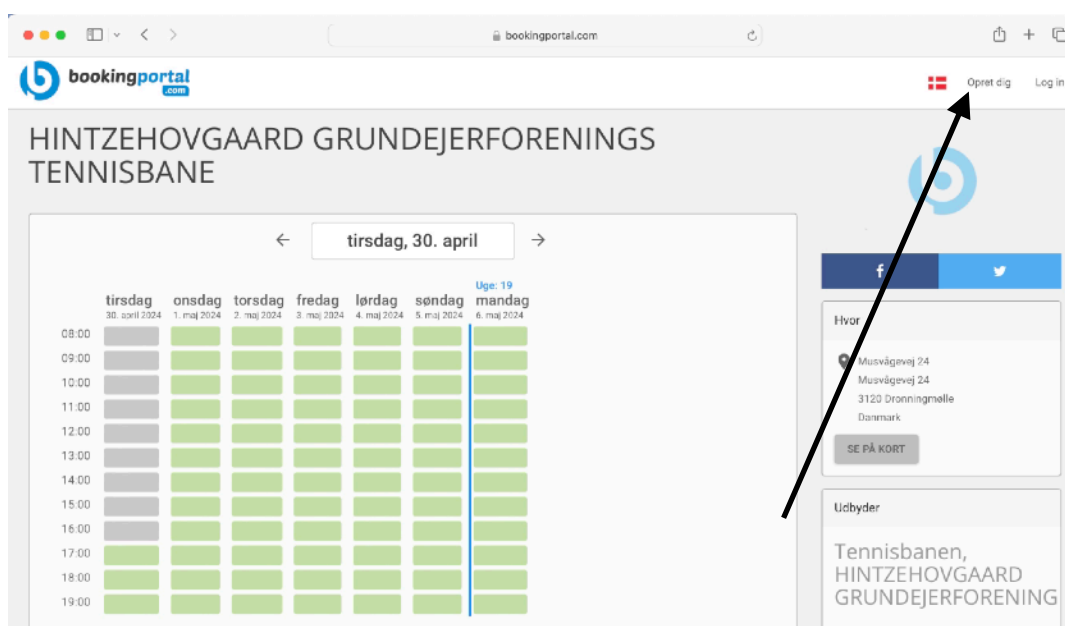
bookingportal.com

bookingportal .com

Opret dig Log in

HINTZEHOVGAARD GRUNDEJERFORENINGS TENNISBANE

← tirsdag, 30. april →

| | tirsdag 30. april 2024 | onsdag 1. maj 2024 | torsdag 2. maj 2024 | fredag 3. maj 2024 | lørdag 4. maj 2024 | søndag 5. maj 2024 | Uge: 19 mandag 6. maj 2024 |
|---|---|---|---|---|---|---|---|
| 08:00 | | | | | | | |
| 09:00 | | | | | | | |
| 10:00 | | | | | | | |
| 11:00 | | | | | | | |
| 12:00 | | | | | | | |
| 13:00 | | | | | | | |
| 14:00 | | | | | | | |
| 15:00 | | | | | | | |
| 16:00 | | | | | | | |
| 17:00 | | | | | | | |
| 18:00 | | | | | | | |
| 19:00 | | | | | | | |

Hvor

Musvågevej 24
Musvågevej 24
3120 Dronningmølle
Danmark

SE PÅ KORT

Udbyder

Tennisbanen, HINTZEHOVGAARD GRUNDEJERFORENING